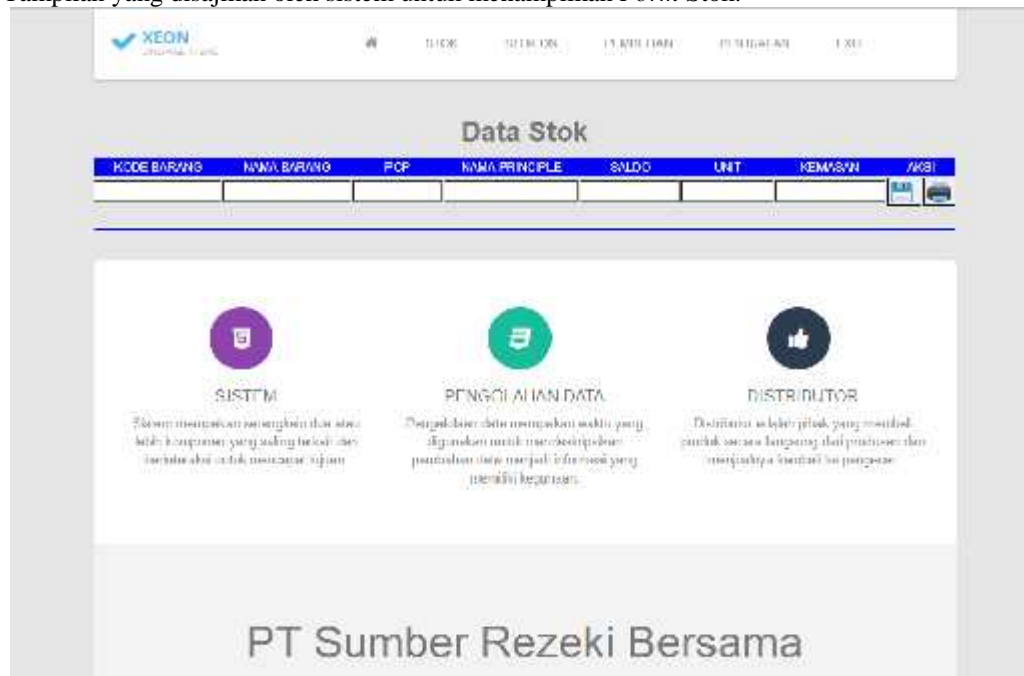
Tampilan yang disajikan oleh sistem untuk menampilkan Form Stok.

XEON

STOK STOKON PEMBELIAN PENJUALAN EXIT

Data Stok

| KODE BARANG | NAMA BARANG | PCP | NAMA PRINCIPLE | SALDO | UNIT | KEMASAN | AKSI |
|---|---|---|---|---|---|---|---|
| | | | | | | | |

SISTEM

Sistem merupakan sekumpulan dari satu lebih komponen yang saling terkait dan berinteraksi untuk mencapai tujuan

PENGOLAHAN DATA

Pengolahan data merupakan waktu yang digunakan untuk mendeskripsikan perubahan data menjadi informasi yang memiliki kegunaan

DISTRIBUTOR

Distributor adalah pihak yang membeli produk secara langsung dari produsen dan menjualnya kembali ke pengecer

PT Sumber Rezeki Bersama